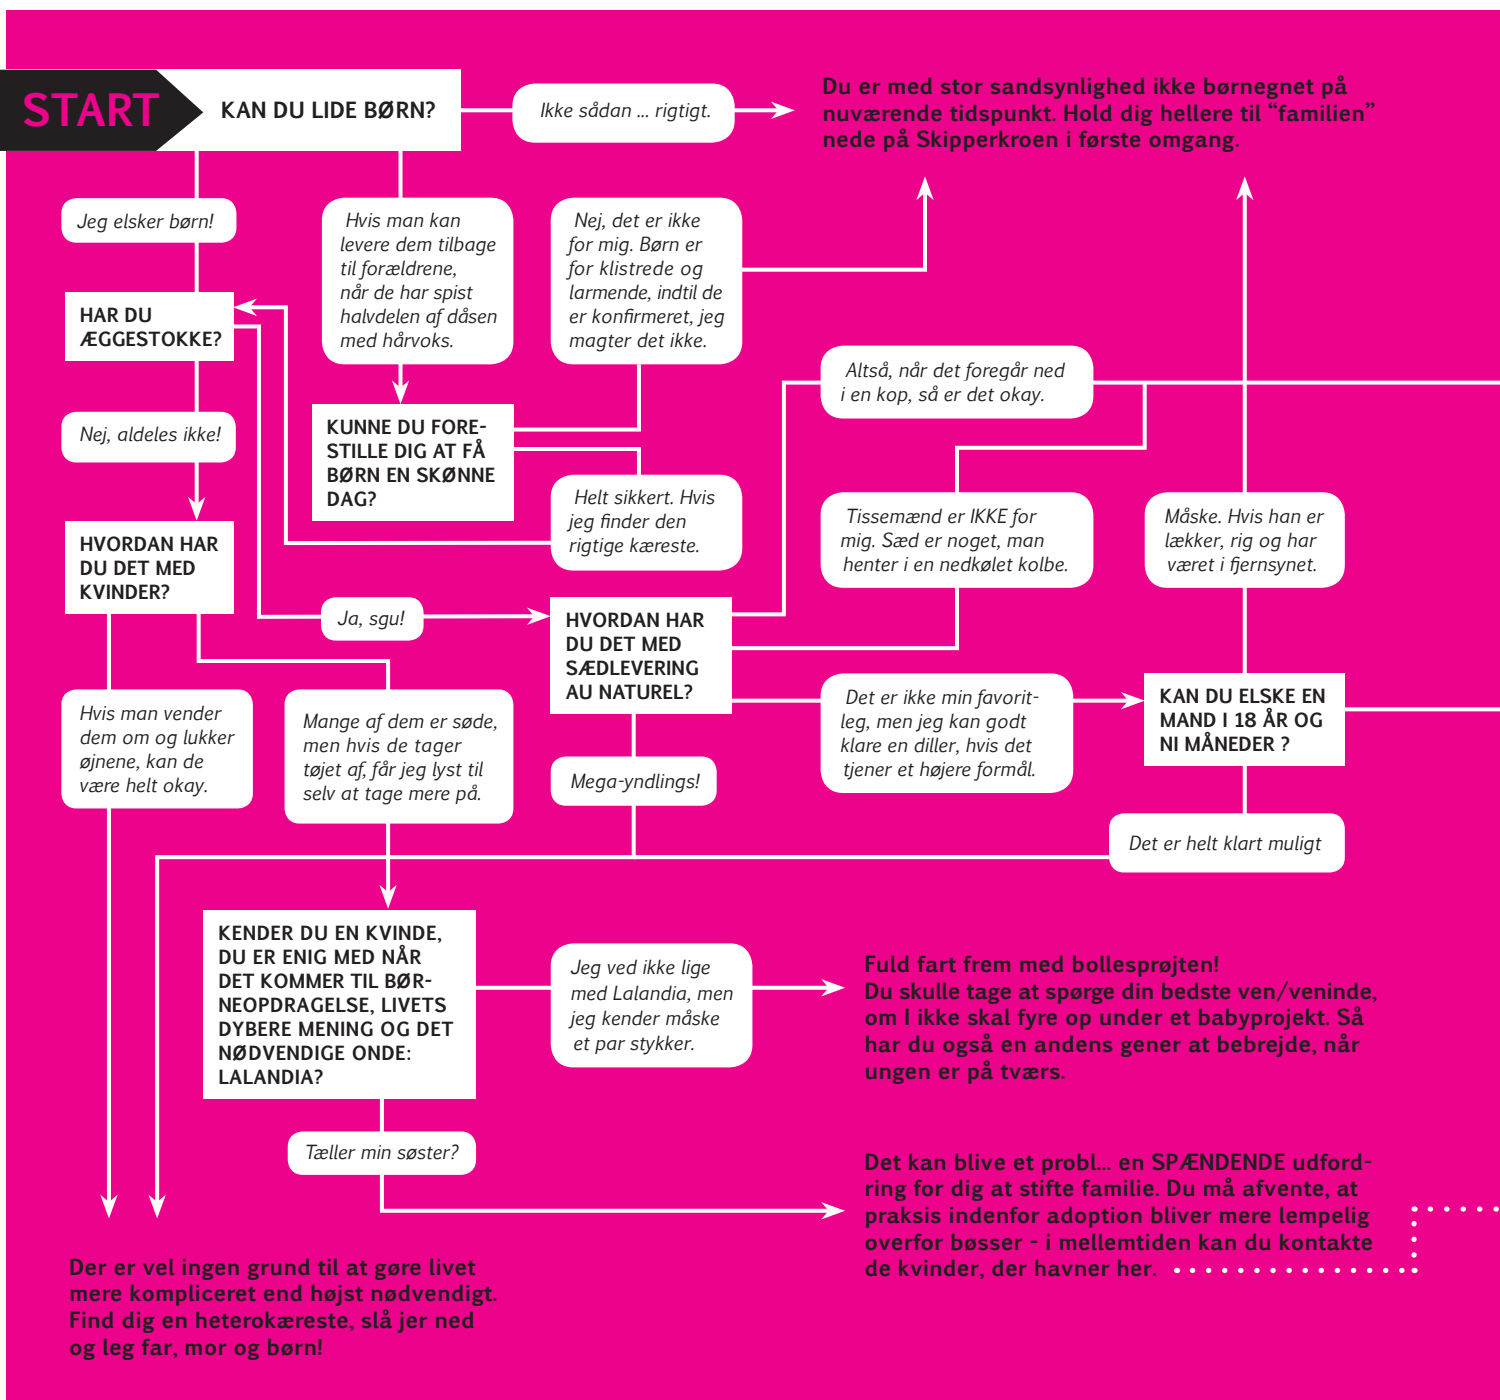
START

KAN DU LIDE BØRN?

Ikke sådan ... rigtigt.

Du er med stor sandsynlighed ikke børnegnet på nuværende tidspunkt. Hold dig hellere til "familien" nede på Skipperkroen i første omgang.

Jeg elsker børn!

Hvis man kan levere dem tilbage til forældrene, når de har spist halvdelen af dåsen med hårvoks.

Nej, det er ikke for mig. Børn er for klistrede og larmende, indtil de er konfirmeret, jeg magter det ikke.

HAR DU ÆGGESTOKKE?

Altså, når det foregår ned i en kop, så er det okay.

Nej, aldeles ikke!

KUNNE DU FORESTILLE DIG AT FÅ BØRN EN SKØNNE DAG?

Helt sikkert. Hvis jeg finder den rigtige kæreste.

HVORDAN HAR DU DET MED KVINDER?

Tissemænd er IKKE for mig. Sæd er noget, man henter i en nedkølet kolbe.

Måske. Hvis han er lækker, rig og har været i fjernsynet.

Ja, sgu!

HVORDAN HAR DU DET MED SÆDLEVERING AU NATUREL?

Hvis man vender dem om og lukker øjnene, kan de være helt okay.

Mange af dem er søde, men hvis de tager tøjet af, får jeg lyst til selv at tage mere på.

Det er ikke min favoritleg, men jeg kan godt klare en diller, hvis det tjener et højere formål.

KAN DU ELSKE EN MAND I 18 ÅR OG NI MÅNEDER ?

Mega-yndlings!

Det er helt klart muligt

KENDER DU EN KVINDE, DU ER ENIG MED NÅR DET KOMMER TIL BØRNEOPDRAGELSE, LIVETS DYBERE MENING OG DET NØDVENDIGE ONDE: LALANDIA?

Jeg ved ikke lige med Lalandia, men jeg kender måske et par stykker.

Fuld fart frem med bollesprøjten!
Du skulle tage at spørge din bedste ven/veninde, om I ikke skal fyre op under et babyprojekt. Så har du også en andens gener at bebrejde, når ungen er på tværs.

Tæller min søster?

Det kan blive et probl... en SPÆNDENDE udfordring for dig at stifte familie. Du må afvente, at praksis indenfor adoption bliver mere lempelig overfor bøsser - i mellemtiden kan du kontakte de kvinder, der havner her.

Der er vel ingen grund til at gøre livet mere kompliceret end højst nødvendigt. Find dig en heterokæreste, slå jer ned og leg far, mor og børn!